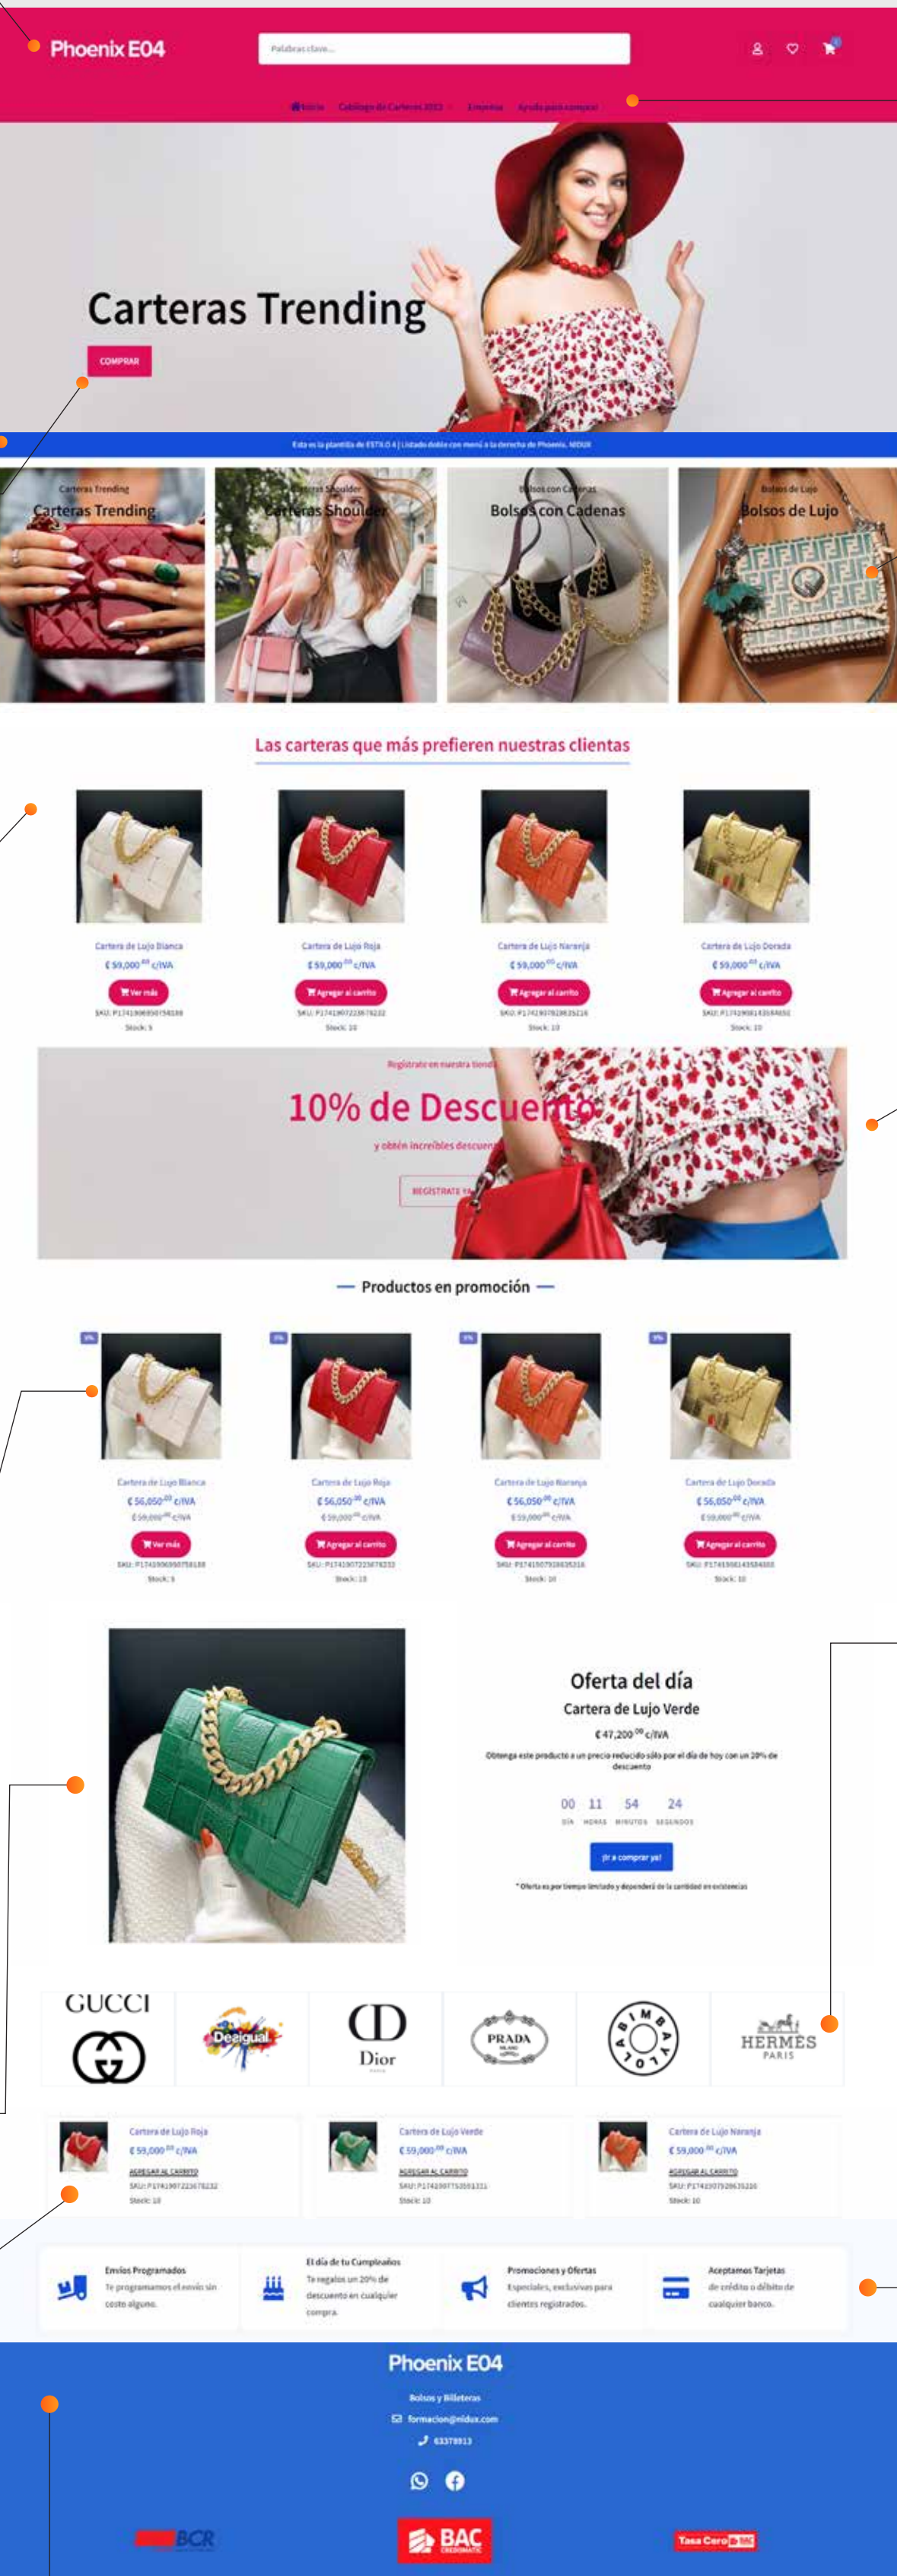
Phoenix E04

Palabras clave...

Inicio Catálogo de Carteras 2022 Empresa Ayuda para comprar

Carteras Trending

COMPRAR

Esta es la plantilla de ESTILO 4 | Listado doble con menú a la derecha de Phoenix. NIDUX

Carteras Trending
Carteras Trending

Carteras Shoulder
Carteras Shoulder

Bolsos con Cadenas
Bolsos con Cadenas

Bolsos de Lujo
Bolsos de Lujo

Las carteras que más prefieren nuestras clientas

Cartera de Lujo Blanca
₡ 59,000 $^{00}$ c/IVA
Ver más
SKU: P174190695075818
Stock: 5

Cartera de Lujo Roja
₡ 59,000 $^{00}$ c/IVA
Agregar al carrito
SKU: P174190722367823
Stock: 10

Cartera de Lujo Naranja
₡ 59,000 $^{00}$ c/IVA
Agregar al carrito
SKU: P174190792863521
Stock: 10

Cartera de Lujo Dorada
₡ 59,000 $^{00}$ c/IVA
Agregar al carrito
SKU: P174190814358465
Stock: 10

Regístrate en nuestra tienda
10% de Descuento
y obtén increíbles descuentos
REGISTRATE YA

Productos en promoción

5%
Cartera de Lujo Blanca
₡ 56,050 $^{00}$ c/IVA
₡ 59,000 $^{00}$ c/IVA
Ver más
SKU: P174190695075818
Stock: 5

5%
Cartera de Lujo Roja
₡ 56,050 $^{00}$ c/IVA
₡ 59,000 $^{00}$ c/IVA
Agregar al carrito
SKU: P174190722367823
Stock: 10

5%
Cartera de Lujo Naranja
₡ 56,050 $^{00}$ c/IVA
₡ 59,000 $^{00}$ c/IVA
Agregar al carrito
SKU: P174190792863521
Stock: 10

5%
Cartera de Lujo Dorada
₡ 56,050 $^{00}$ c/IVA
₡ 59,000 $^{00}$ c/IVA
Agregar al carrito
SKU: P174190814358465
Stock: 10

Oferta del día
Cartera de Lujo Verde
₡ 47,200 $^{00}$ c/IVA
Obtenga este producto a un precio reducido sólo por el día de hoy con un 20% de descuento
00 DÍA 11 HORAS 54 MINUTOS 24 SEGUNDOS
¡Ir a comprar ya!
* Oferta es por tiempo limitado y dependerá de la cantidad en existencias

GUCCI
Desigual
Dior
PRADA
BIMBA Y LOLA
HERMÈS PARIS

Cartera de Lujo Roja
₡ 59,000 $^{00}$ c/IVA
AGREGAR AL CARRITO
SKU: P174190722367823
Stock: 10

Cartera de Lujo Verde
₡ 59,000 $^{00}$ c/IVA
AGREGAR AL CARRITO
SKU: P174190775055131
Stock: 10

Cartera de Lujo Naranja
₡ 59,000 $^{00}$ c/IVA
AGREGAR AL CARRITO
SKU: P174190792863521
Stock: 10

Envíos Programados
Te programamos el envío sin coste alguno.

El día de tu Cumpleaños
Te regalos un 20% de descuento en cualquier compra.

Promociones y Ofertas
Especiales, exclusivas para clientes registrados.

Aceptamos Tarjetas
de crédito o débito de cualquier banco.

Phoenix E04
Bolsos y Billeteras
formacion@nidux.com
63378913

BCR
BAC CREDOMATIC
Tasa Cero BAC